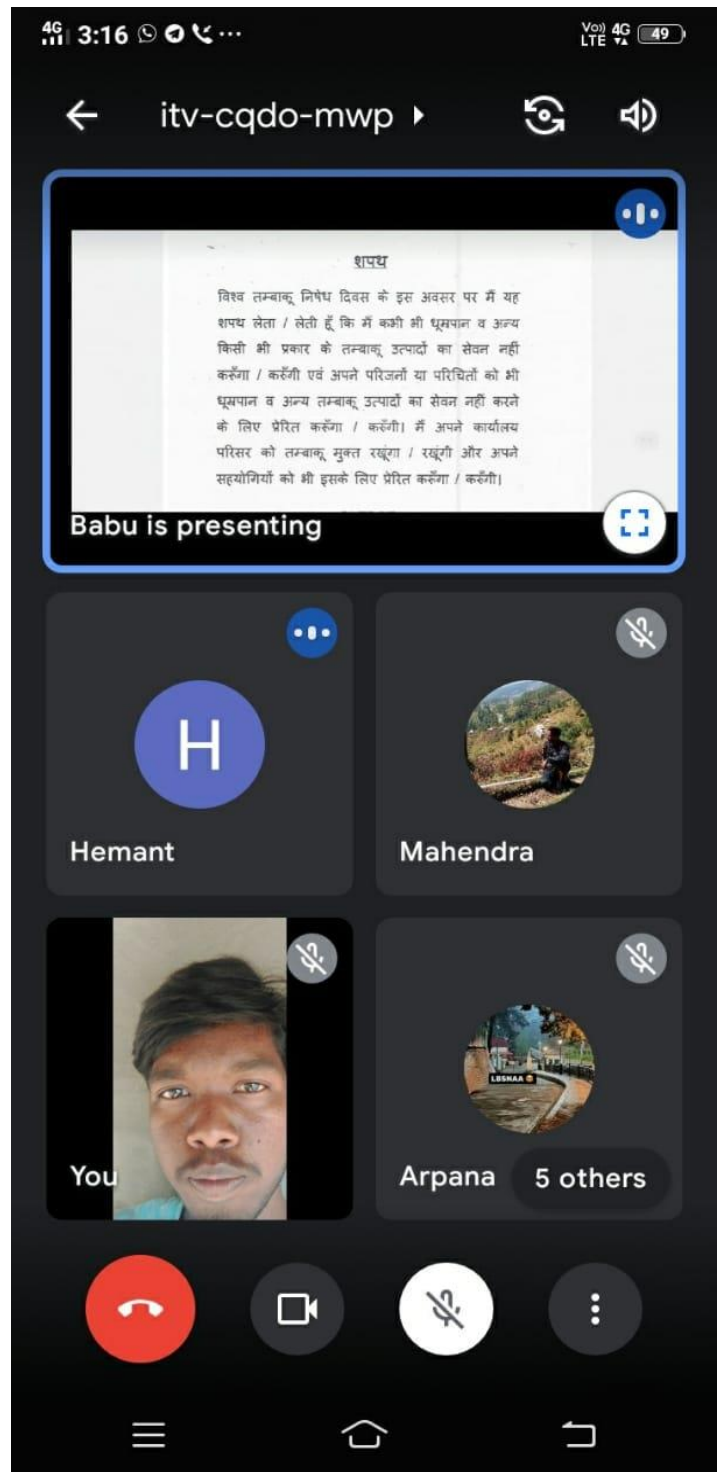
4G 3:16

Vo) LTE 4G 49

itv-cqdo-mwp

शपथ

विश्व तम्बाकू निषेध दिवस के इस अवसर पर मैं यह शपथ लेता / लेती हूँ कि मैं कभी भी धूम्रपान व अन्य किसी भी प्रकार के तम्बाकू उत्पादों का सेवन नहीं करूँगा / करूँगी एवं अपने परिजनों या परिचितों को भी धूम्रपान व अन्य तम्बाकू उत्पादों का सेवन नहीं करने के लिए प्रेरित करूँगा / करूँगी। मैं अपने कार्यालय परिसर को तम्बाकू मुक्त रखूंगा / रखूंगी और अपने सहयोगियों को भी इसके लिए प्रेरित करूँगा / करूँगी।

Babu is presenting

H

Hemant

Mahendra

You

LBSNAA

Arpana

5 others